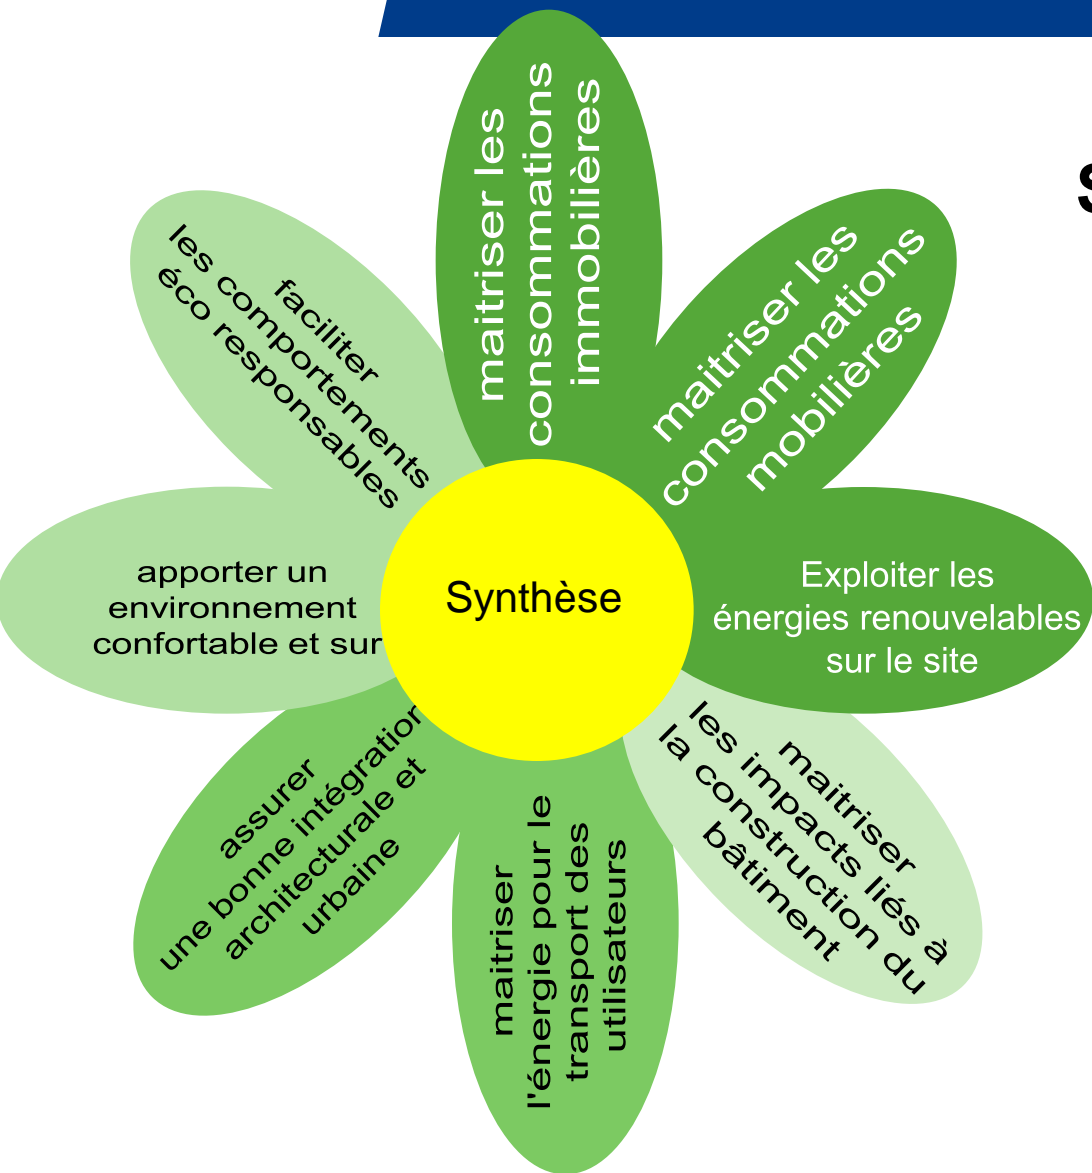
S

maitriser les consommations immobilières

maitriser les consommations mobilières

Exploiter les énergies renouvelables sur le site

maitriser les impacts liés à la construction du bâtiment

maitriser l'énergie pour le transport des utilisateurs

assurer une bonne intégratior architecturale et urbaine

apporter un environnement confortable et sur

faciliter les comportements éco responsables

Synthèse